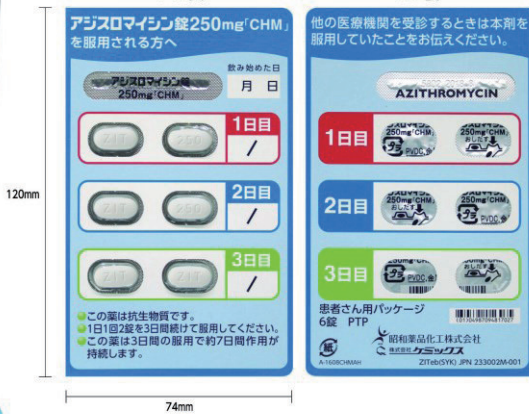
アジスロマイシン錠250mg「CHM」を服用される方へ

アジスロマイシン錠 250mg「CHM」

飲み始めた日
月 日

Z11 250
1日目
/

Z11 250
2日目
/

Z11 250
3日目
/

●この薬は抗生物質です。
●1日1回2錠を3日間続けて服用してください。
●この薬は3日間の服用で約7日間作用が持続します。

120mm

74mm

他の医療機関を受診するときは本剤を服用していたことをお伝えください。

AZITHROMYCIN

1日目
アジスロマイシン 250mg「CHM」 おして PVDC
アジスロマイシン 250mg「CHM」 おして PVDC

2日目
アジスロマイシン 250mg「CHM」 おして PVDC
アジスロマイシン 250mg「CHM」 おして PVDC

3日目
250mg「CHM」 PVDC
アジスロマイシン 250mg「CHM」

患者さん用パッケージ
6錠 PTP

昭和薬品化工株式会社
株式会社ケミックス

A-1608CHMAH
ZITab(SYK) JPN 233002M-001